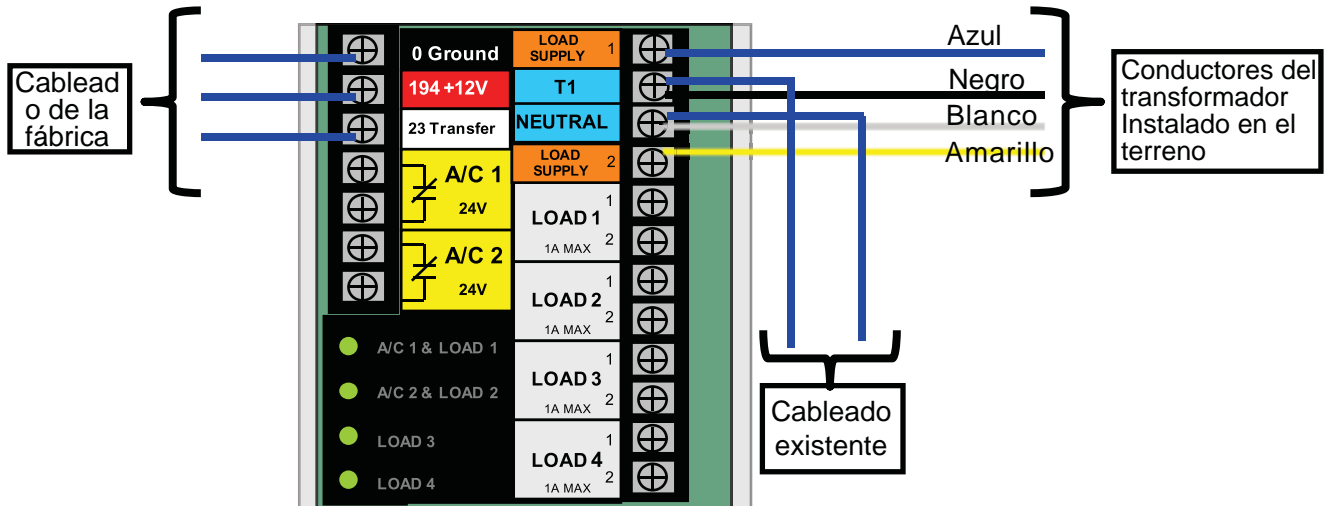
Cableado de la fábrica

0 Ground
194 +12V
23 Transfer
A/C 1
24V
A/C 2
24V

LOAD SUPPLY 1
T1
NEUTRAL
LOAD SUPPLY 2
LOAD 1
1
2
1A MAX
LOAD 2
1
2
1A MAX
LOAD 3
1
2
1A MAX
LOAD 4
1
2
1A MAX

A/C 1 & LOAD 1
A/C 2 & LOAD 2
LOAD 3
LOAD 4

Azul
Negro
Blanco
Amarillo

Conductores del transformador Instalado en el terreno

Cableado existente